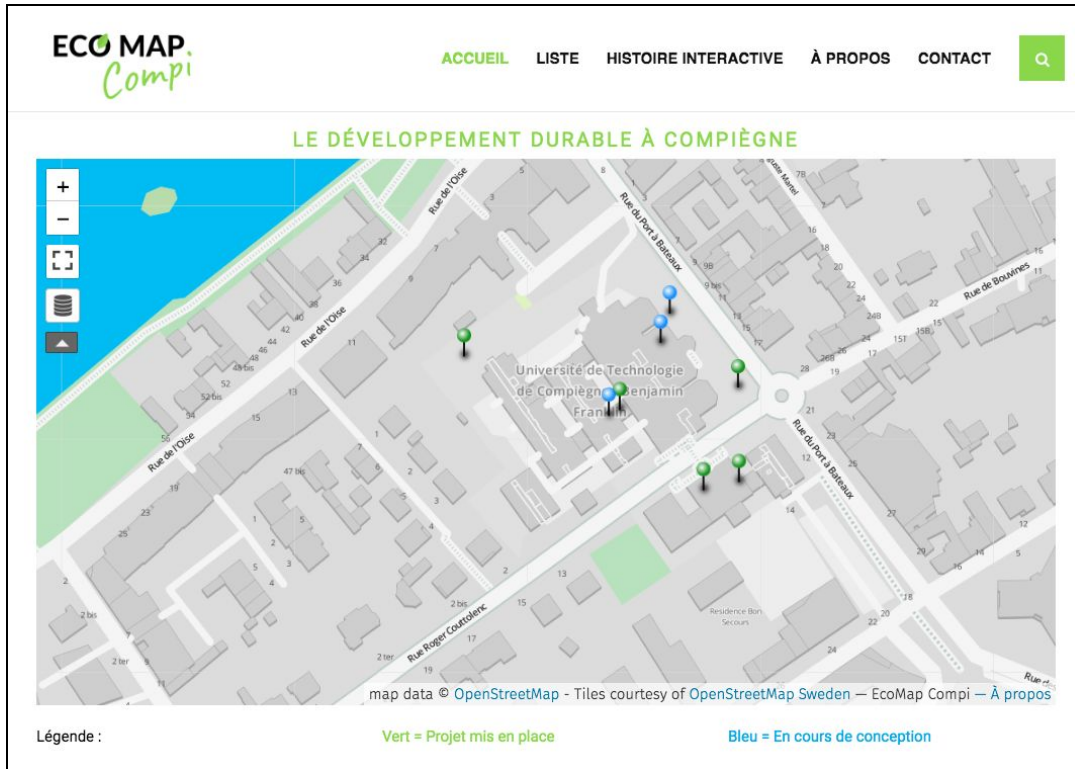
ECO MAP Compi

ACCUEIL LISTE HISTOIRE INTERACTIVE À PROPOS CONTACT

LE DÉVELOPPEMENT DURABLE À COMPIÈGNE

+
−

Université de Technologie de Compiègne - Benjamin Franklin

Rue de l'Oise
Rue de l'Oise
Rue de l'Oise
Rue du Port à Bateaux
Rue du Port à Bateaux
Rue de Bouvines
Rue Roger Couttolenc
Residence Bon Secours

map data © OpenStreetMap - Tiles courtesy of OpenStreetMap Sweden — EcoMap Compi — À propos

Légende : Vert = Projet mis en place Bleu = En cours de conception